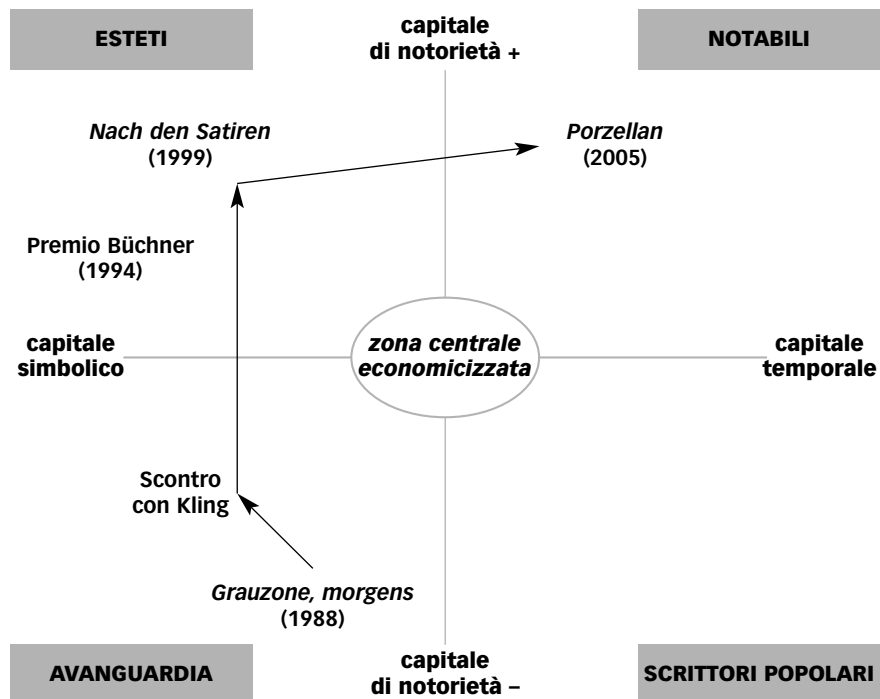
ESTETI

capitale di notorietà +

NOTABILI

*Nach den Satiren* (1999)

*Porzellan* (2005)

Premio Büchner (1994)

capitale simbolico

*zona centrale economicizzata*

capitale temporale

Scontro con Kling

*Grauzone, morgens* (1988)

AVANGUARDIA

capitale di notorietà –

SCRITTORI POPOLARI